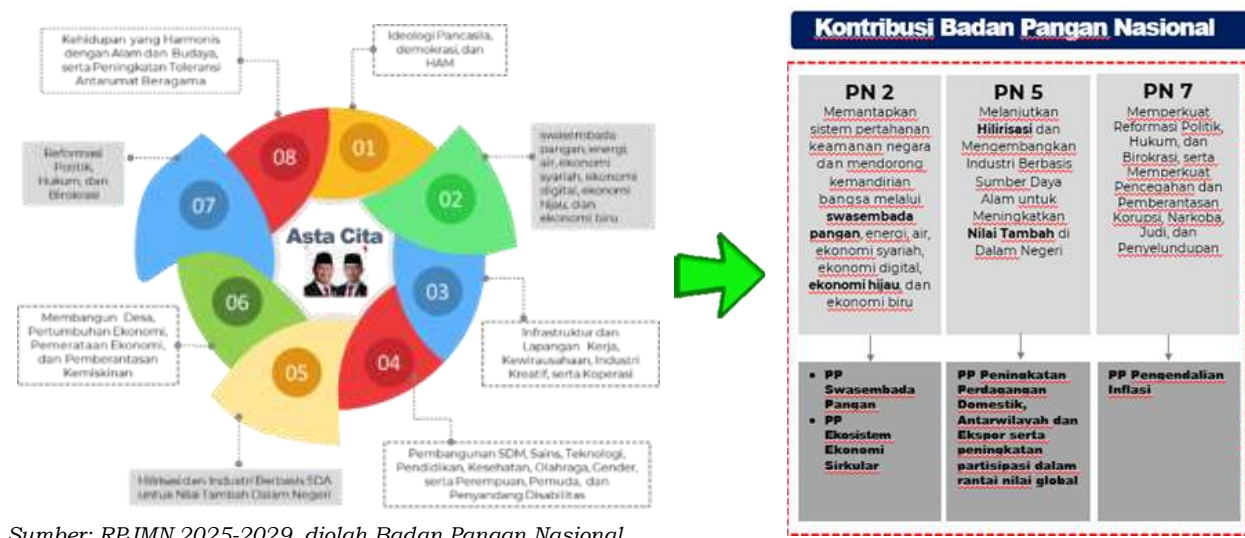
Kehidupan yang Harmonis dengan Alam dan Budaya, serta Peningkatan Toleransi Antarumat Beragama

Ideologi Pancasila, demokrasi, dan HAM

swasembada pangan, energi, air, ekonomi syariah, ekonomi digital, ekonomi hijau, dan ekonomi biru

Reformasi Politik, Hukum, dan Birokrasi

08

01

02

07

Asta Cita

03

06

Membangun Desa, Pertumbuhan Ekonomi, Pemerataan Ekonomi, dan Pemberantasan Kemiskinan

05

04

Infrastruktur dan Lapangan Kerja, Kewirausahaan, Industri Kreatif, serta Koperasi

Pembangunan SDM, Sains, Teknologi, Pendidikan, Kesehatan, Olahraga, Gender, serta Perempuan, Pemuda, dan Penyandang Disabilitas

Hilirisasi dan Industri Berbasis SDA untuk Nilai Tambah Dalam Negeri

Sumber: RPJMN 2025-2029, diolah Badan Pangan Nasional

Kontribusi Badan Pangan Nasional

| PN 2 | PN 5 | PN 7 |
|---|---|---|
| Memantapkan sistem pertahanan keamanan negara dan mendorong kemandirian bangsa melalui **swasembada pangan**, energi, air, ekonomi syariah, ekonomi digital, **ekonomi hijau**, dan ekonomi biru | Melanjutkan **Hilirisasi** dan Mengembangkan Industri Berbasis Sumber Daya Alam untuk Meningkatkan **Nilai Tambah** di Dalam Negeri | Memperkuat Reformasi Politik, Hukum, dan Birokrasi, serta Memperkuat Pencegahan dan Pemberantasan Korupsi, Narkoba, Judi, dan Penyelundupan |
| • **PP Swasembada Pangan** • **PP Ekosistem Ekonomi Sirkular** | **PP Peningkatan Perdagangan Domestik, Antarwilayah dan Ekspor serta peningkatan partisipasi dalam rantai nilai global** | **PP Pengendalian Inflasi** |